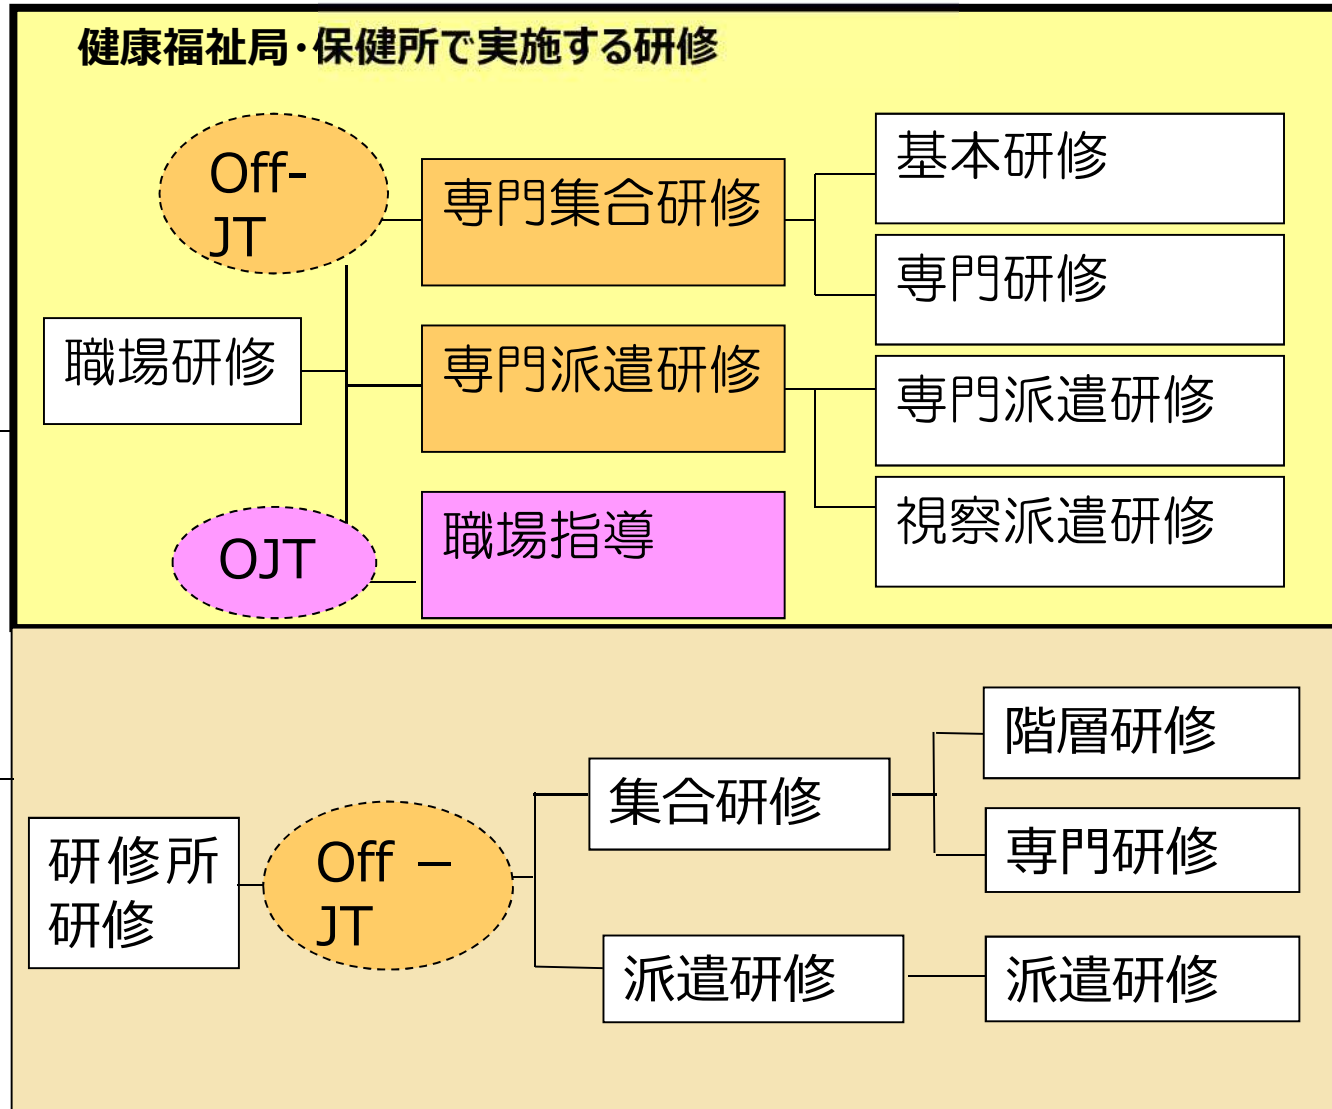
健康福祉局・保健所で実施する研修

Off-JT

専門集合研修

基本研修

専門研修

職場研修

専門派遣研修

専門派遣研修

視察派遣研修

OJT

職場指導

階層研修

集合研修

専門研修

研修所研修

Off －JT

派遣研修

派遣研修